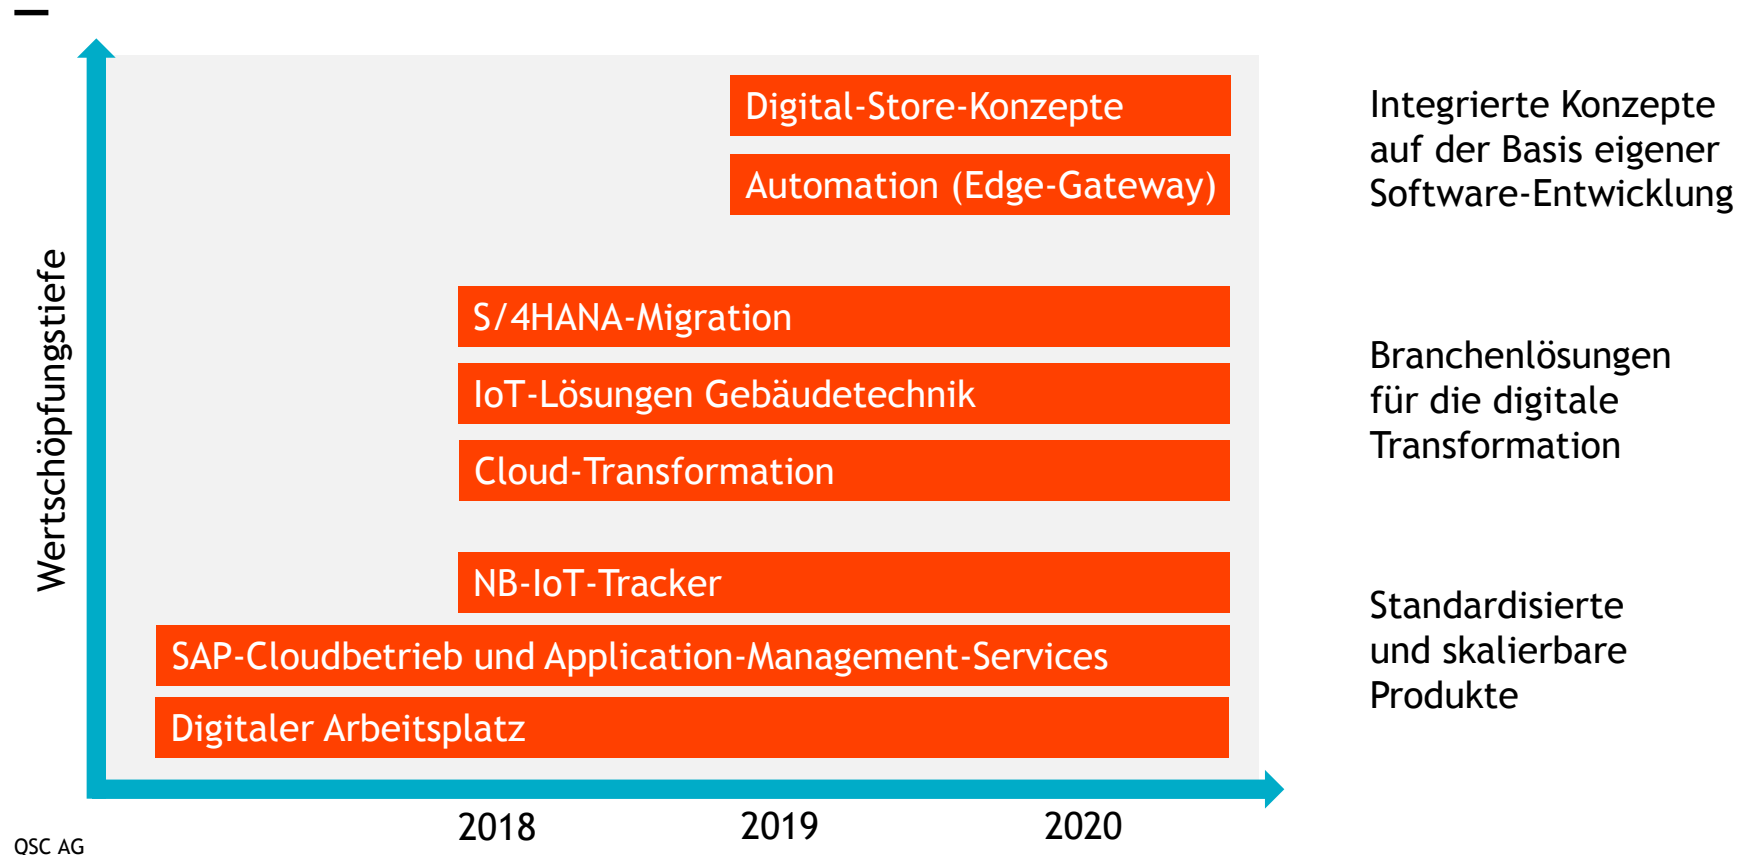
Wertschöpfungstiefe

Digital-Store-Konzepte

Automation (Edge-Gateway)

S/4HANA-Migration

IoT-Lösungen Gebäudetechnik

Cloud-Transformation

NB-IoT-Tracker

SAP-Cloudbetrieb und Application-Management-Services

Digitaler Arbeitsplatz

2018 2019 2020

Integrierte Konzepte auf der Basis eigener Software-Entwicklung

Branchenlösungen für die digitale Transformation

Standardisierte und skalierbare Produkte

QSC AG